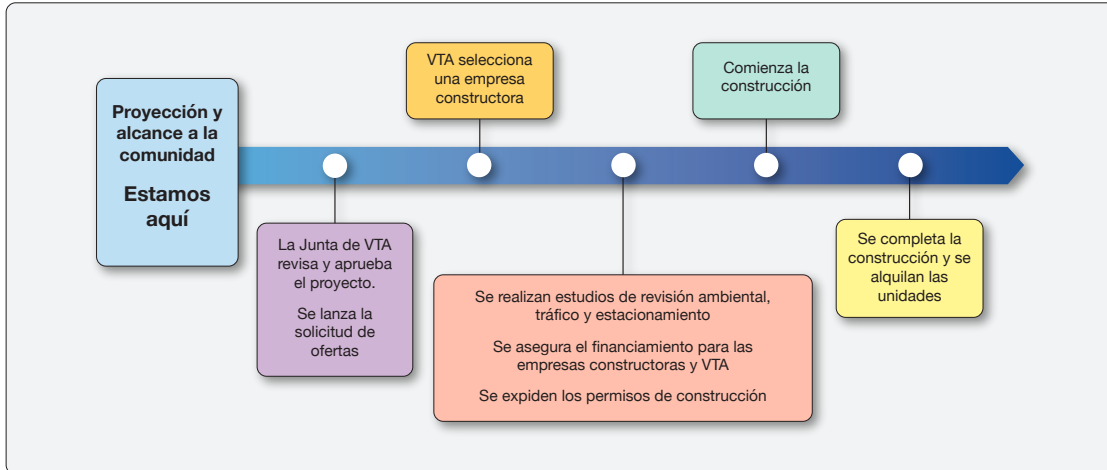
Proyección y alcance a la comunidad

Estamos aquí

VTA selecciona una empresa constructora

Comienza la construcción

La Junta de VTA revisa y aprueba el proyecto.

Se lanza la solicitud de ofertas

Se realizan estudios de revisión ambiental, tráfico y estacionamiento

Se asegura el financiamiento para las empresas constructoras y VTA

Se expiden los permisos de construcción

Se completa la construcción y se alquilan las unidades